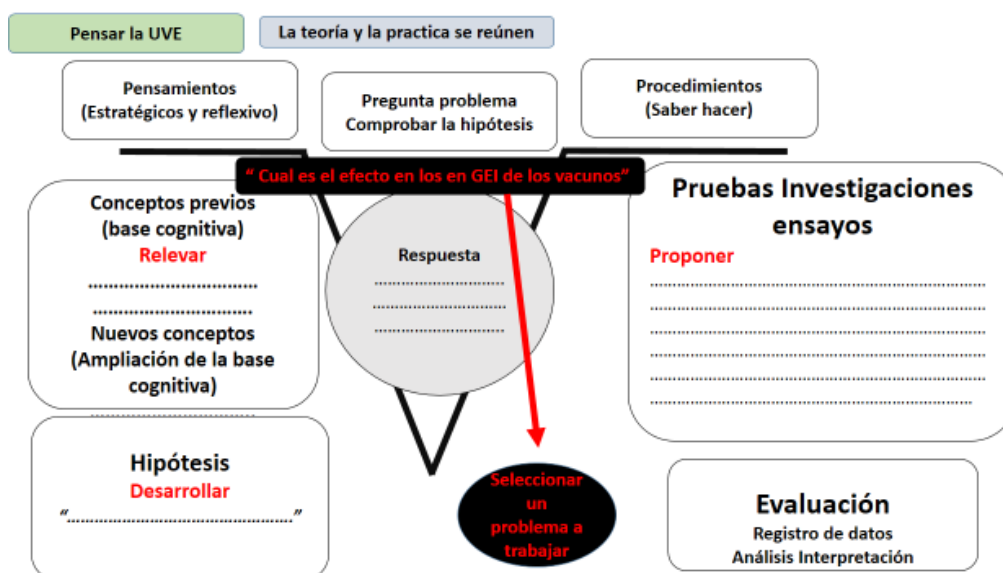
Pensar la UVE

La teoría y la practica se reúnen

Pensamientos
(Estratégicos y reflexivo)

Pregunta problema
Comprobar la hipótesis

Procedimientos
(Saber hacer)

" Cual es el efecto en los en GEI de los vacunos"

Conceptos previos
(base cognitiva)
Relevar
..................................
..................................
Nuevos conceptos
(Ampliación de la base cognitiva)
..................................

Respuesta
..................................
..................................
..................................

Pruebas Investigaciones ensayos
Proponer
..................................
..................................
..................................
..................................
..................................
..................................

Hipótesis
Desarrollar
"..................................................."

Seleccionar un problema a trabajar

Evaluación
Registro de datos
Análisis Interpretación